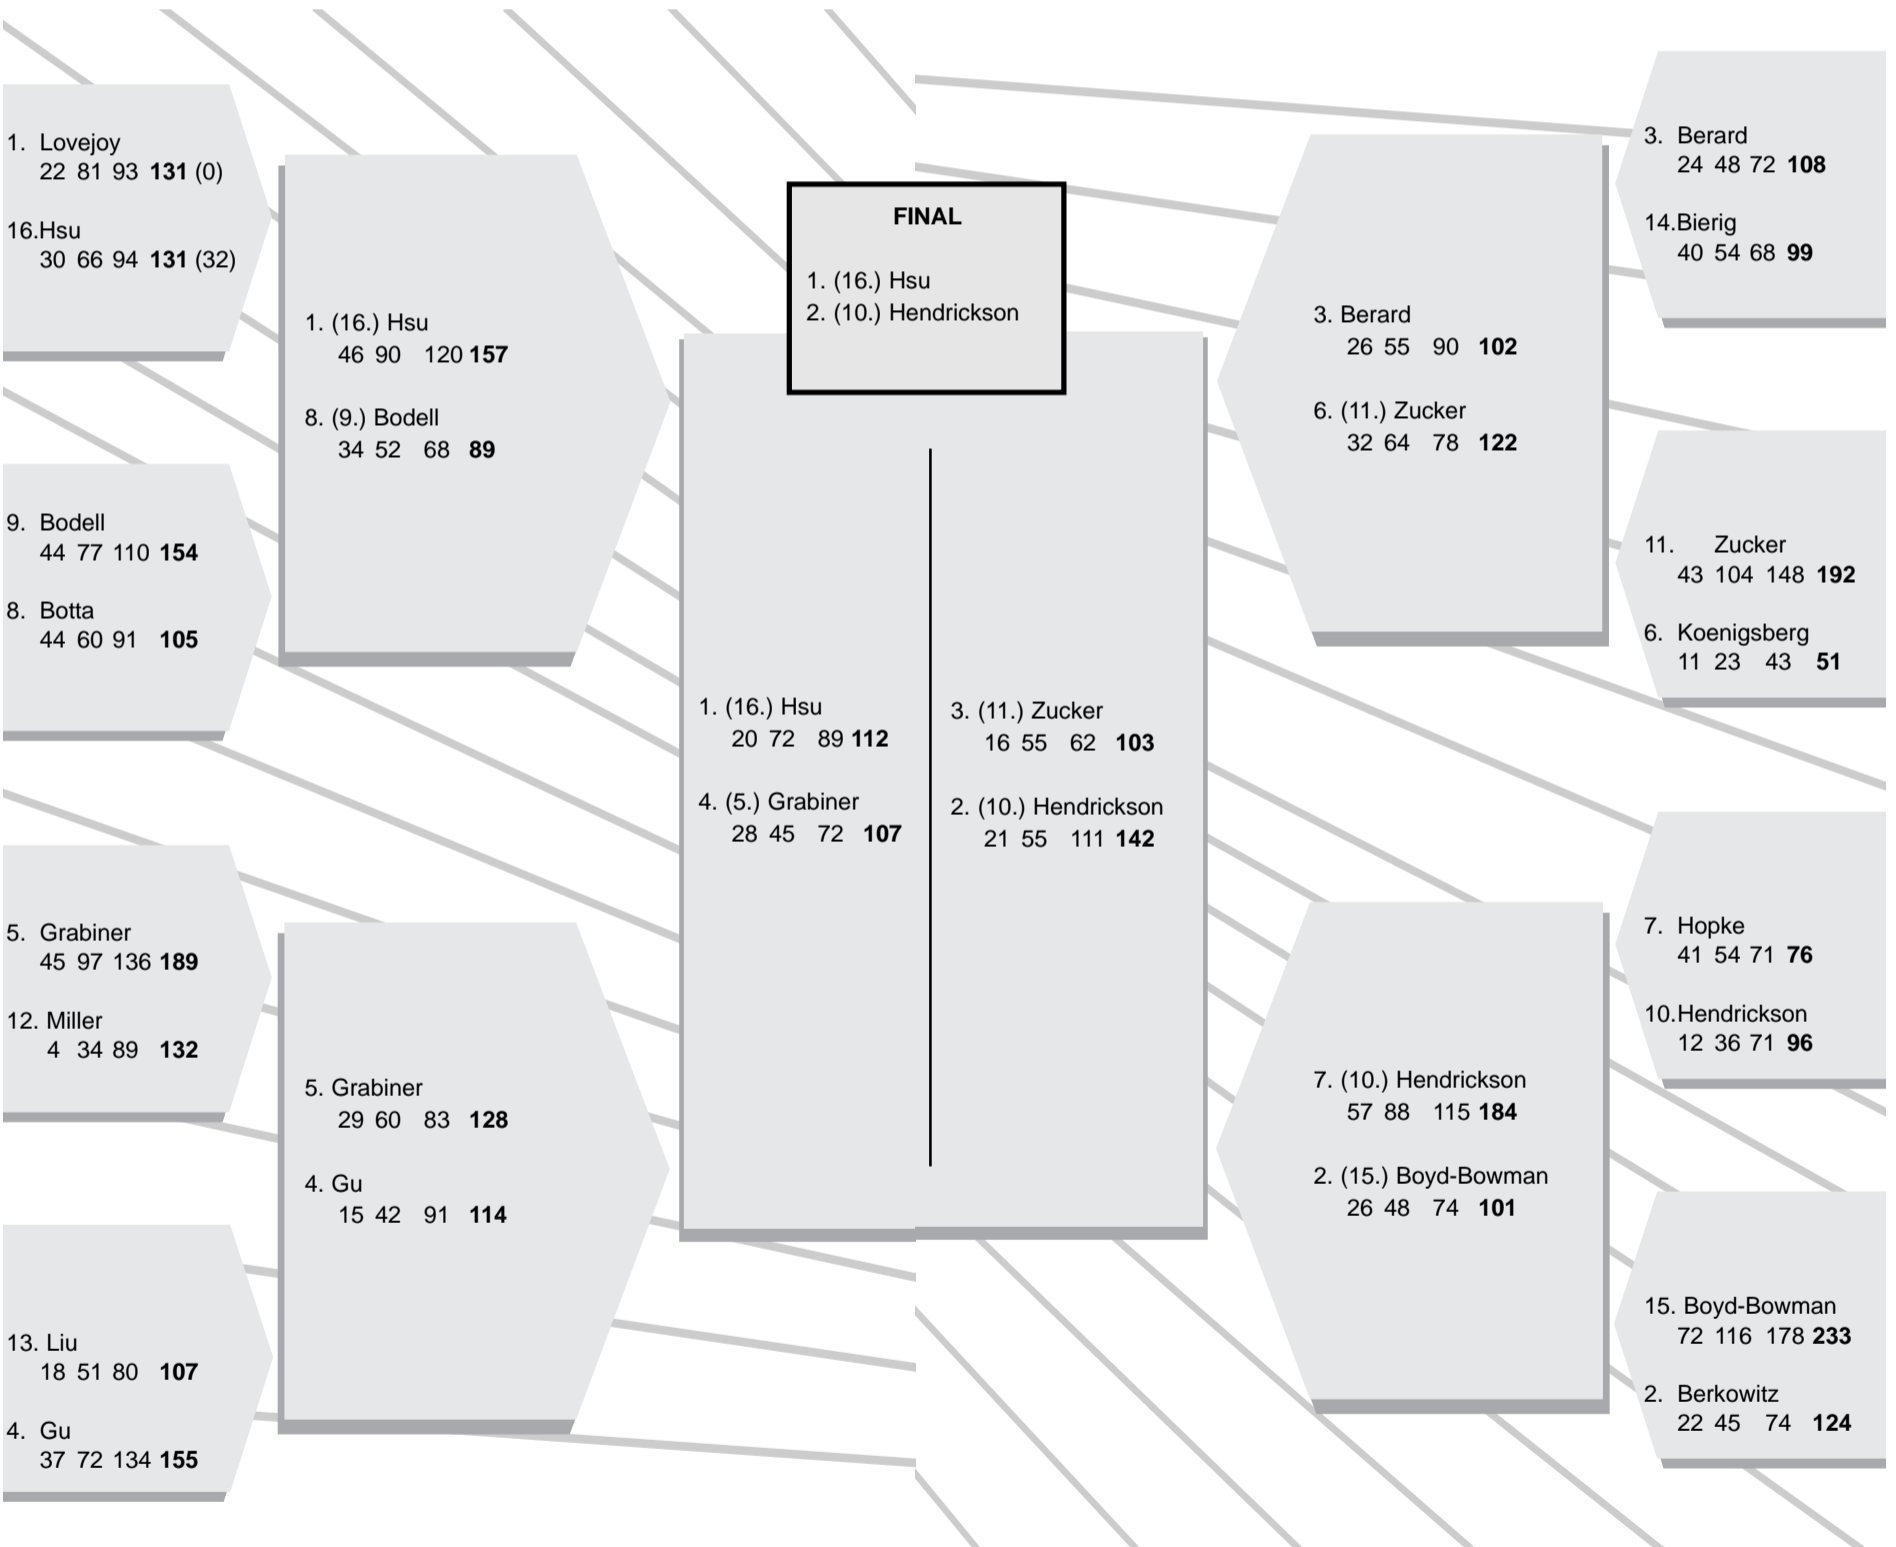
1. Lovejoy
22 81 93 **131** (0)

16.Hsu
30 66 94 **131** (32)

9. Bodell
44 77 110 **154**

8. Botta
44 60 91 **105**

5. Grabiner
45 97 136 **189**

12. Miller
4 34 89 **132**

13. Liu
18 51 80 **107**

4. Gu
37 72 134 **155**

1. (16.) Hsu
46 90 120 **157**

8. (9.) Bodell
34 52 68 **89**

5. Grabiner
29 60 83 **128**

4. Gu
15 42 91 **114**

FINAL

1. (16.) Hsu
2. (10.) Hendrickson

1. (16.) Hsu
20 72 89 **112**

4. (5.) Grabiner
28 45 72 **107**

3. (11.) Zucker
16 55 62 **103**

2. (10.) Hendrickson
21 55 111 **142**

3. Berard
26 55 90 **102**

6. (11.) Zucker
32 64 78 **122**

7. (10.) Hendrickson
57 88 115 **184**

2. (15.) Boyd-Bowman
26 48 74 **101**

3. Berard
24 48 72 **108**

14.Bierig
40 54 68 **99**

11. Zucker
43 104 148 **192**

6. Koenigsberg
11 23 43 **51**

7. Hopke
41 54 71 **76**

10.Hendrickson
12 36 71 **96**

15. Boyd-Bowman
72 116 178 **233**

2. Berkowitz
22 45 74 **124**